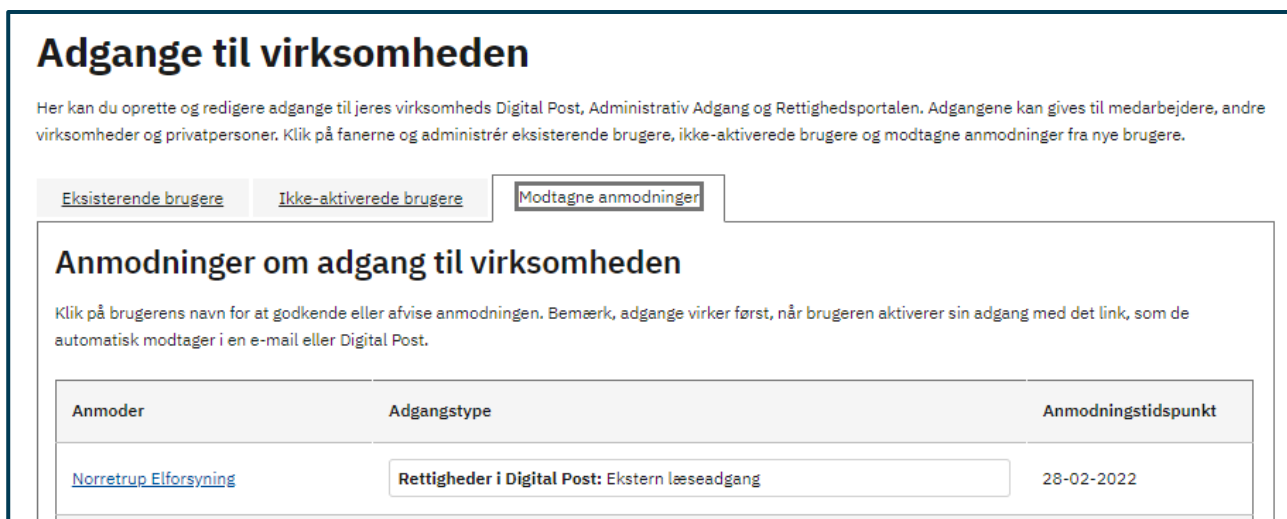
Adgange til virksomheden

Her kan du oprette og redigere adgange til jeres virksomheds Digital Post, Administrativ Adgang og Rettighedsportalen. Adgangene kan gives til medarbejdere, andre virksomheder og privatpersoner. Klik på fanerne og administrér eksisterende brugere, ikke-aktiverede brugere og modtagne anmodninger fra nye brugere.

Eksisterende brugere | Ikke-aktiverede brugere | Modtagne anmodninger

Anmodninger om adgang til virksomheden

Klik på brugerens navn for at godkende eller afvise anmodningen. Bemærk, adgange virker først, når brugeren aktiverer sin adgang med det link, som de automatisk modtager i en e-mail eller Digital Post.

| Anmoder | Adgangstype | Anmodningstidspunkt |
|---|---|---|
| Norretrup Elforsyning | **Rettigheder i Digital Post:** Ekstern læseadgang | 28-02-2022 |